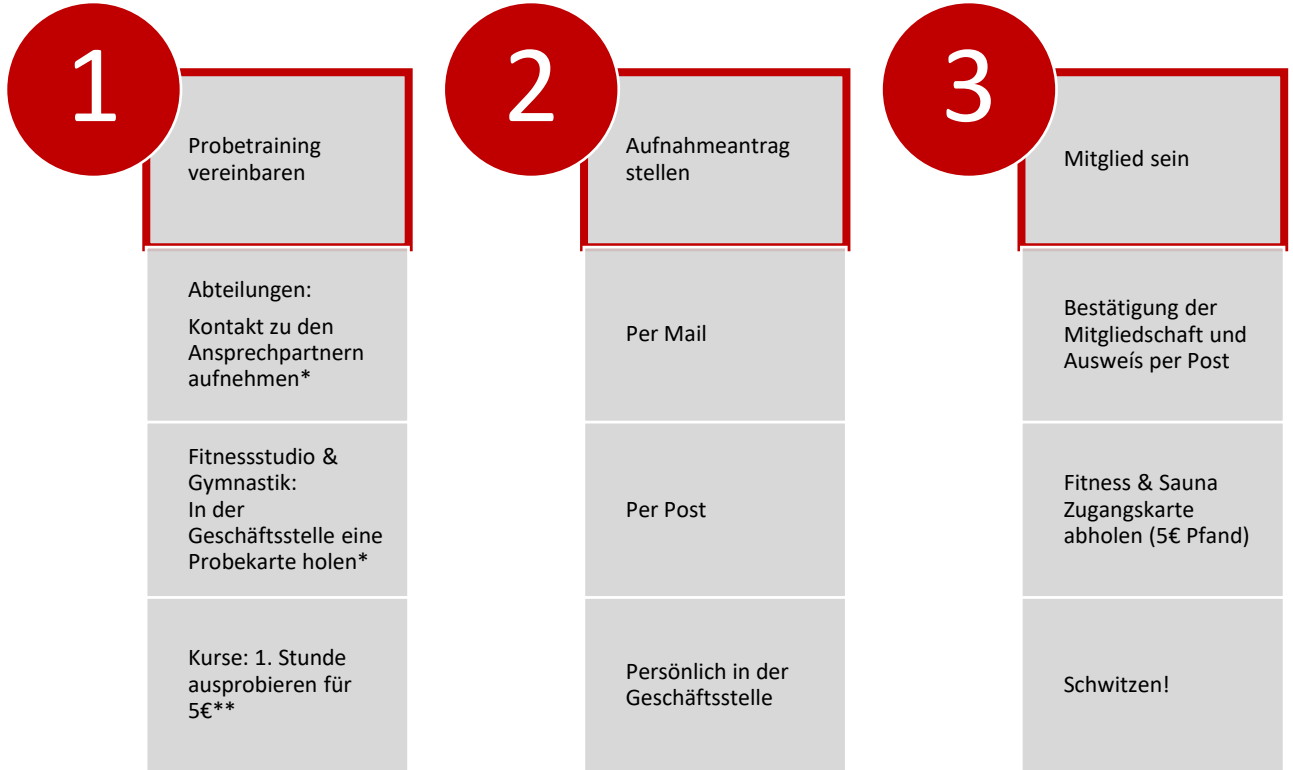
1

Probetraining vereinbaren

Abteilungen:

Kontakt zu den Ansprechpartnern aufnehmen*

Fitnessstudio & Gymnastik:
In der Geschäftsstelle eine Probekarte holen*

Kurse: 1. Stunde ausprobieren für 5€**

2

Aufnahmeantrag stellen

Per Mail

Per Post

Persönlich in der Geschäftsstelle

3

Mitglied sein

Bestätigung der Mitgliedschaft und Ausweís per Post

Fitness & Sauna Zugangskarte abholen (5€ Pfand)

Schwitzen!